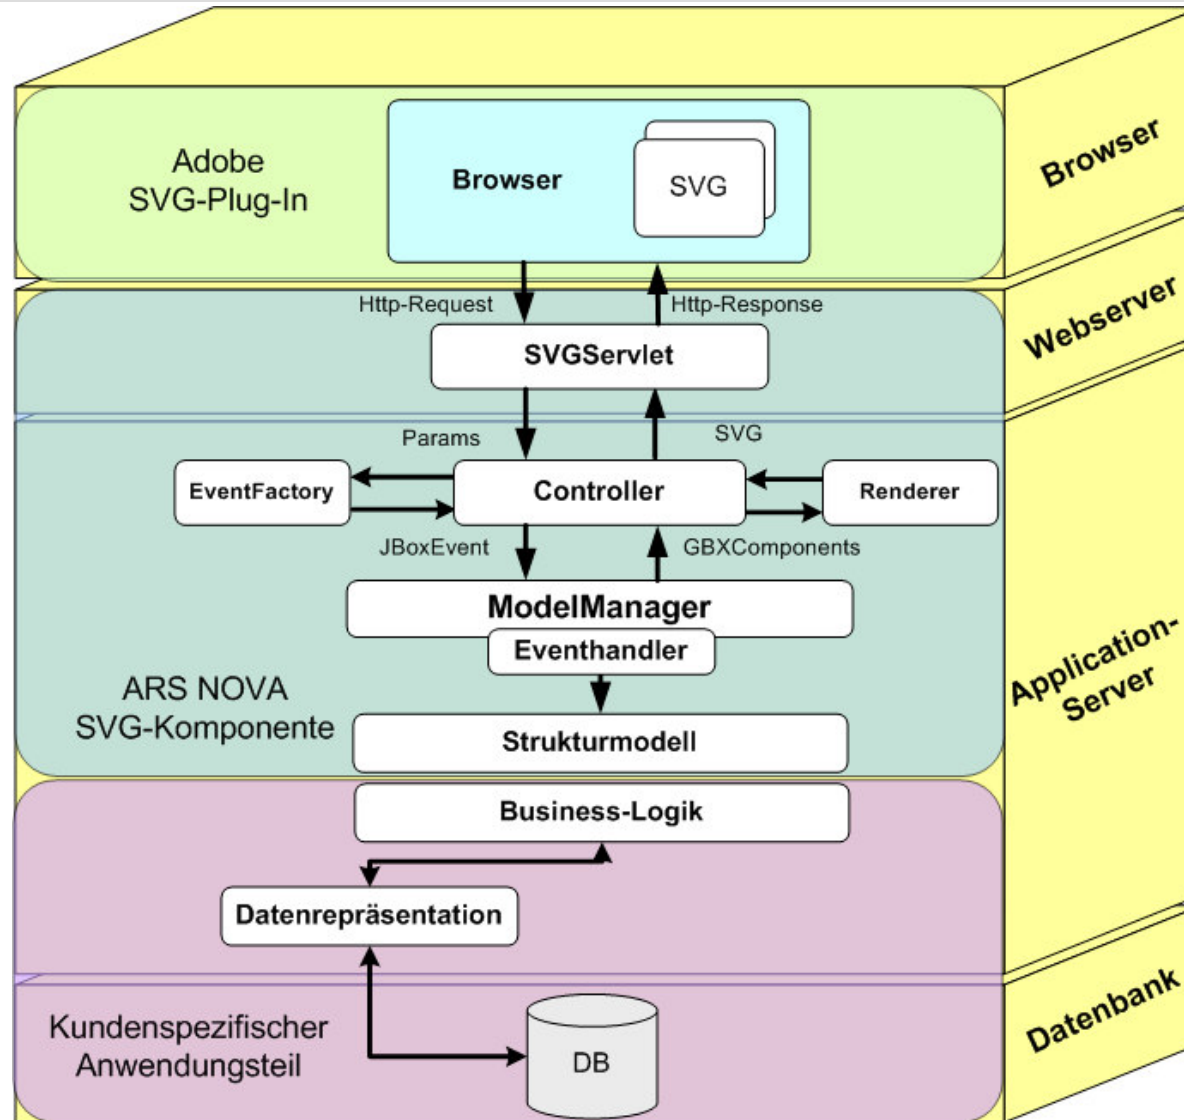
Adobe SVG-Plug-In

Browser

SVG

Browser

Http-Request

Http-Response

SVGServlet

Webserver

Params

SVG

EventFactory

Controller

Renderer

JBoxEvent

GBXComponents

ModelManager

Eventhandler

ARS NOVA SVG-Komponente

Strukturmodell

Application-Server

Business-Logik

Datenrepräsentation

Kundenspezifischer Anwendungsteil

DB

Datenbank